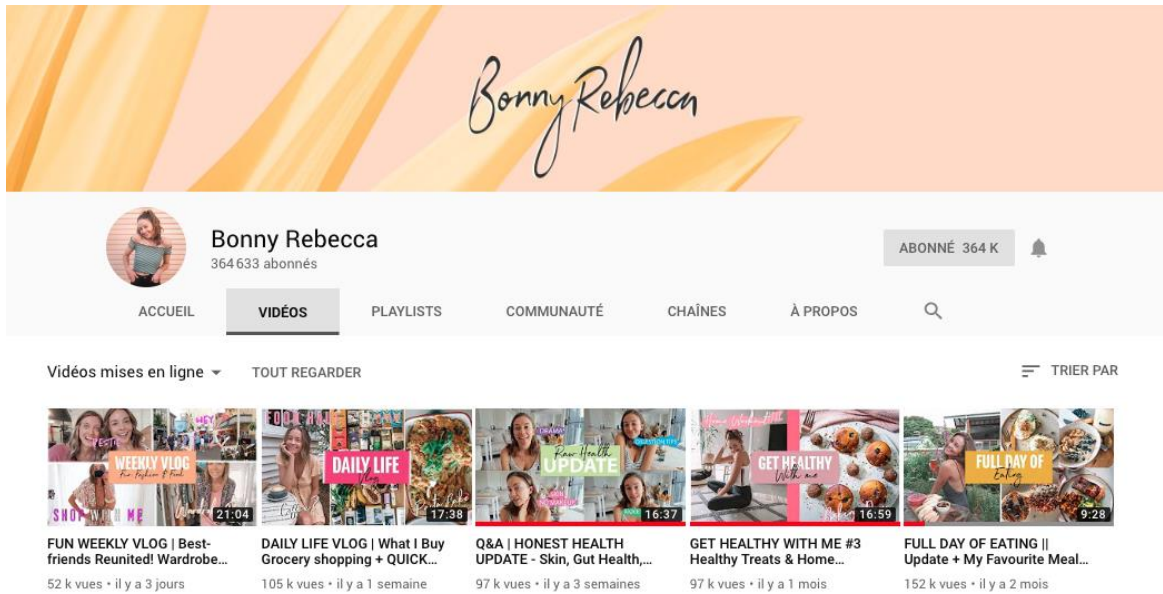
Bonny Rebecca

Bonny Rebecca
364 633 abonnés

ABONNÉ 364 K

ACCUEIL VIDÉOS PLAYLISTS COMMUNAUTÉ CHAÎNES À PROPOS

Vidéos mises en ligne TOUT REGARDER

TRIER PAR

WEEKLY VLOG
SHOP WITH ME
21:04
FUN WEEKLY VLOG | Best-friends Reunited! Wardrobe...
52 k vues • il y a 3 jours

DAILY LIFE
Vlog
17:38
DAILY LIFE VLOG | What I Buy Grocery shopping + QUICK...
105 k vues • il y a 1 semaine

Raw Health
UPDATE
16:37
Q&A | HONEST HEALTH UPDATE - Skin, Gut Health,...
97 k vues • il y a 3 semaines

GET HEALTHY
With me
16:59
GET HEALTHY WITH ME #3 Healthy Treats & Home...
97 k vues • il y a 1 mois

FULL DAY OF
Eating
9:28
FULL DAY OF EATING || Update + My Favourite Meal...
152 k vues • il y a 2 mois